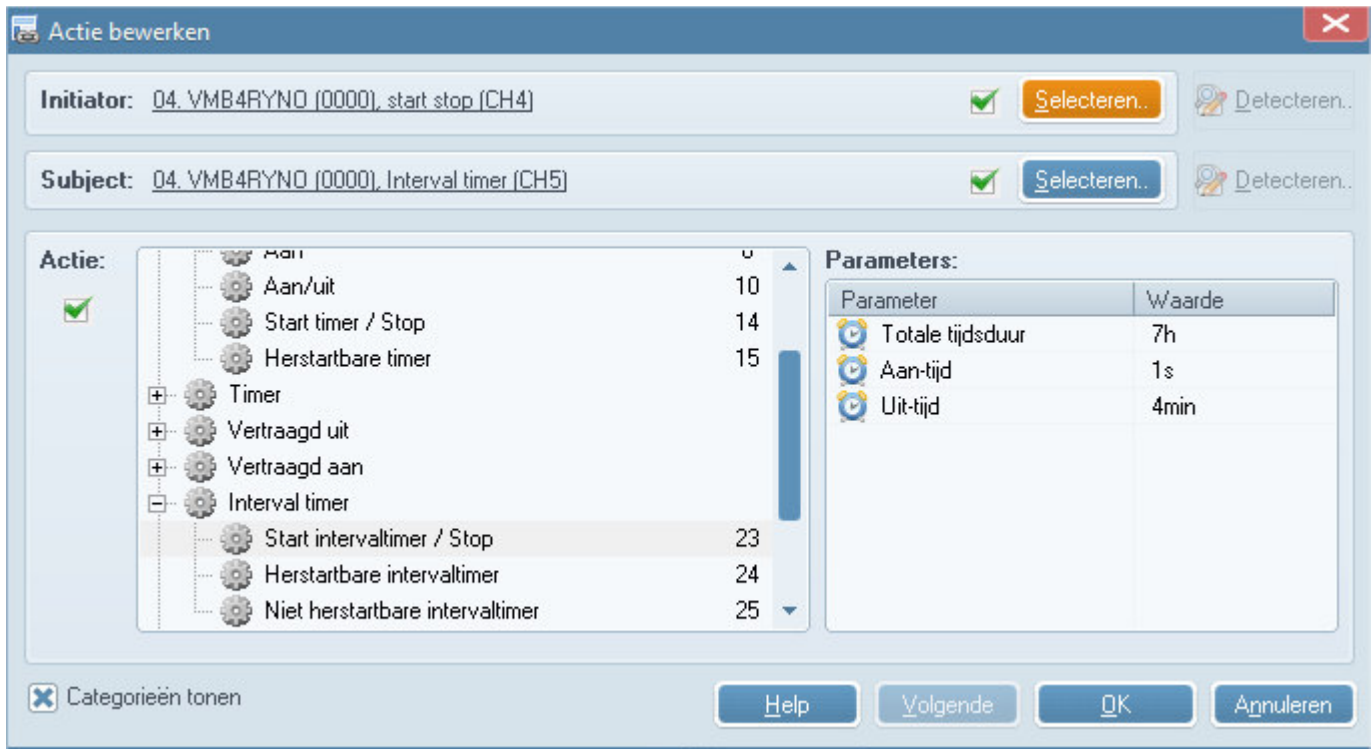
Actie bewerken

Initiator: 04. VMB4RYNO (0000), start stop (CH4)

Selecteren..

Detecteren..

Subject: 04. VMB4RYNO (0000), Interval timer (CH5)

Selecteren..

Detecteren..

Actie:

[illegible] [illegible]

Aan/uit 10

Start timer / Stop 14

Herstartbare timer 15

Timer

Vertraagd uit

Vertraagd aan

Interval timer

Start intervaltimer / Stop 23

Herstartbare intervaltimer 24

Niet herstartbare intervaltimer 25

Parameters:

| Parameter | Waarde |
|---|---|
| Totale tijdsduur | 7h |
| Aan-tijd | 1s |
| Uit-tijd | 4min |

Categorieën tonen

Help

Volgende

OK

Annuleren